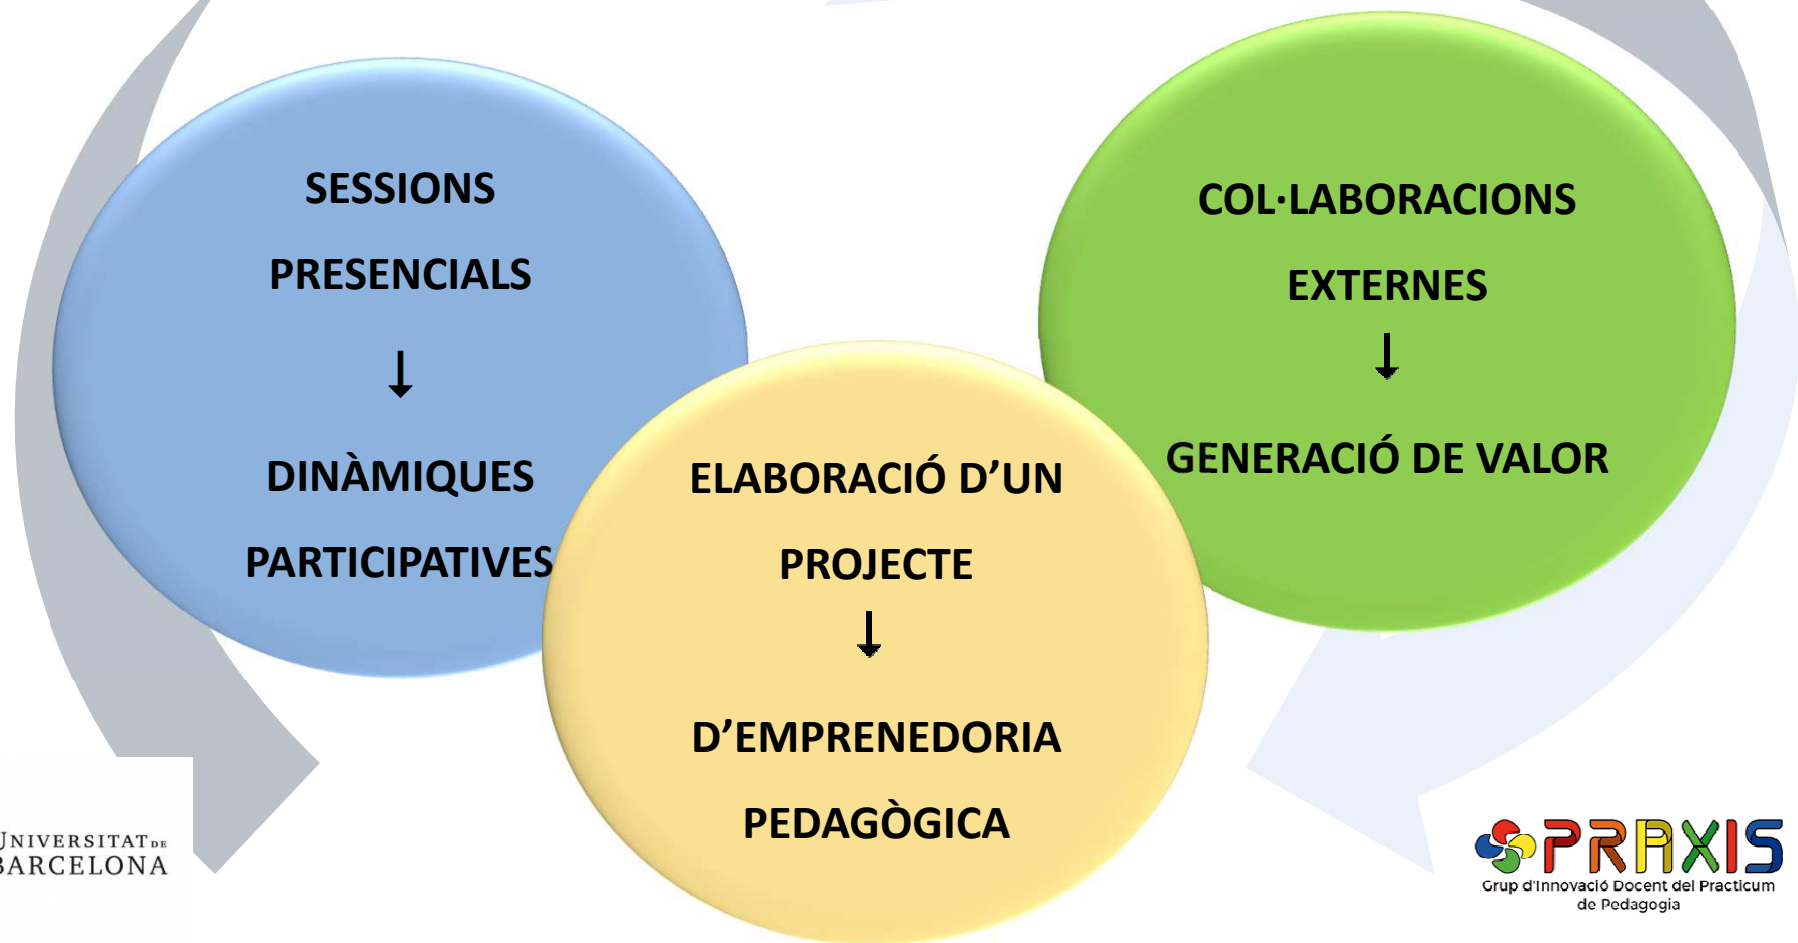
SESSIONS PRESENCIALS

↓

DINÀMIQUES PARTICIPATIVES

ELABORACIÓ D'UN PROJECTE

↓

D'EMPRENEDORIA PEDAGÒGICA

COL·LABORACIONS EXTERNES

↓

GENERACIÓ DE VALOR

UNIVERSITAT DE BARCELONA

PRAXIS
Grup d'Innovació Docent del Practicum de Pedagogia